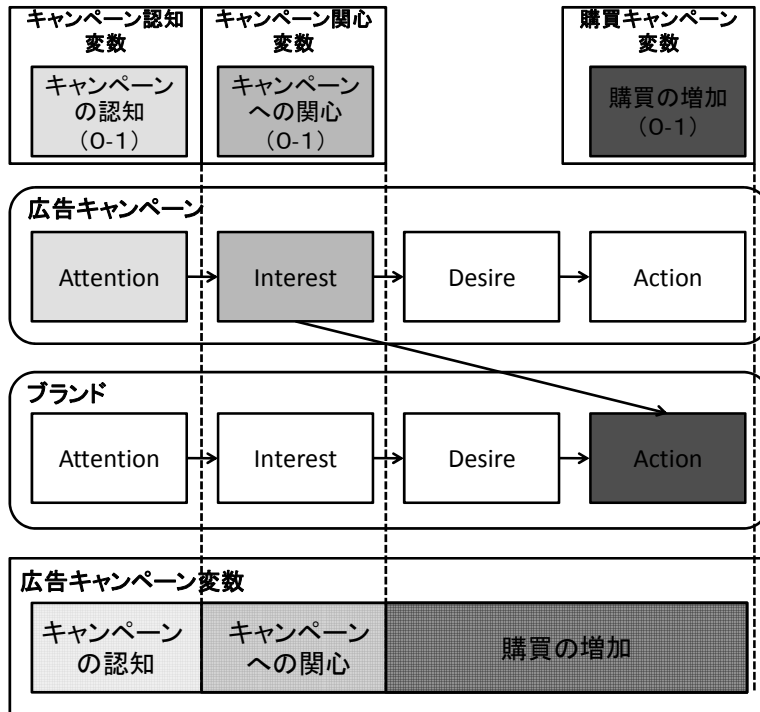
キャンペーン認知変数

キャンペーンの認知
（0-1）

キャンペーン関心変数

キャンペーンへの関心
（0-1）

購買キャンペーン変数

購買の増加
（0-1）

広告キャンペーン

Attention

Interest

Desire

Action

ブランド

Attention

Interest

Desire

Action

広告キャンペーン変数

キャンペーンの認知

キャンペーンへの関心

購買の増加